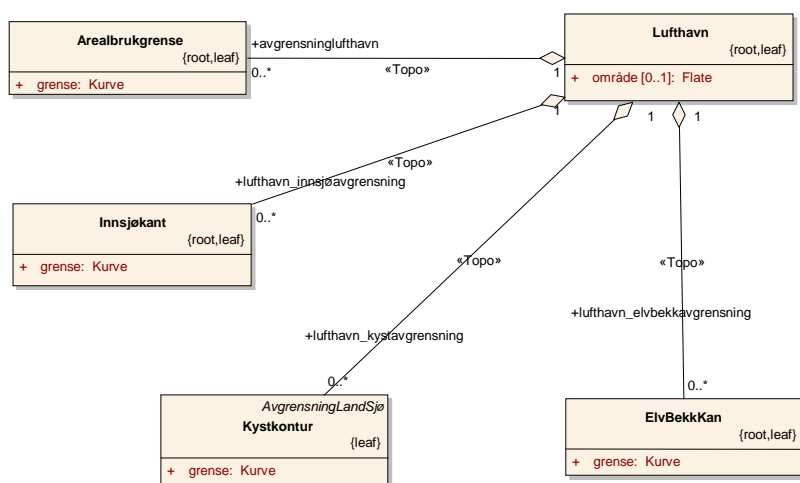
Arealbrukgrense
{root,leaf}
+ grense: Kurve

+avgrensninglufthavn
0..*
«Topo»
1

Lufthavn
{root,leaf}
+ område [0..1]: Flate

1
«Topo»
+lufthavn_innsjøavgrensning
0..*

Innsjøkant
{root,leaf}
+ grense: Kurve

1
1
«Topo»
«Topo»
+lufthavn_kystavgrensning
+lufthavn_elvbekkavgrensning
0..*
0..*

AvgrensningLandSjø
Kystkontur
{leaf}
+ grense: Kurve

ElvBekkKan
{root,leaf}
+ grense: Kurve